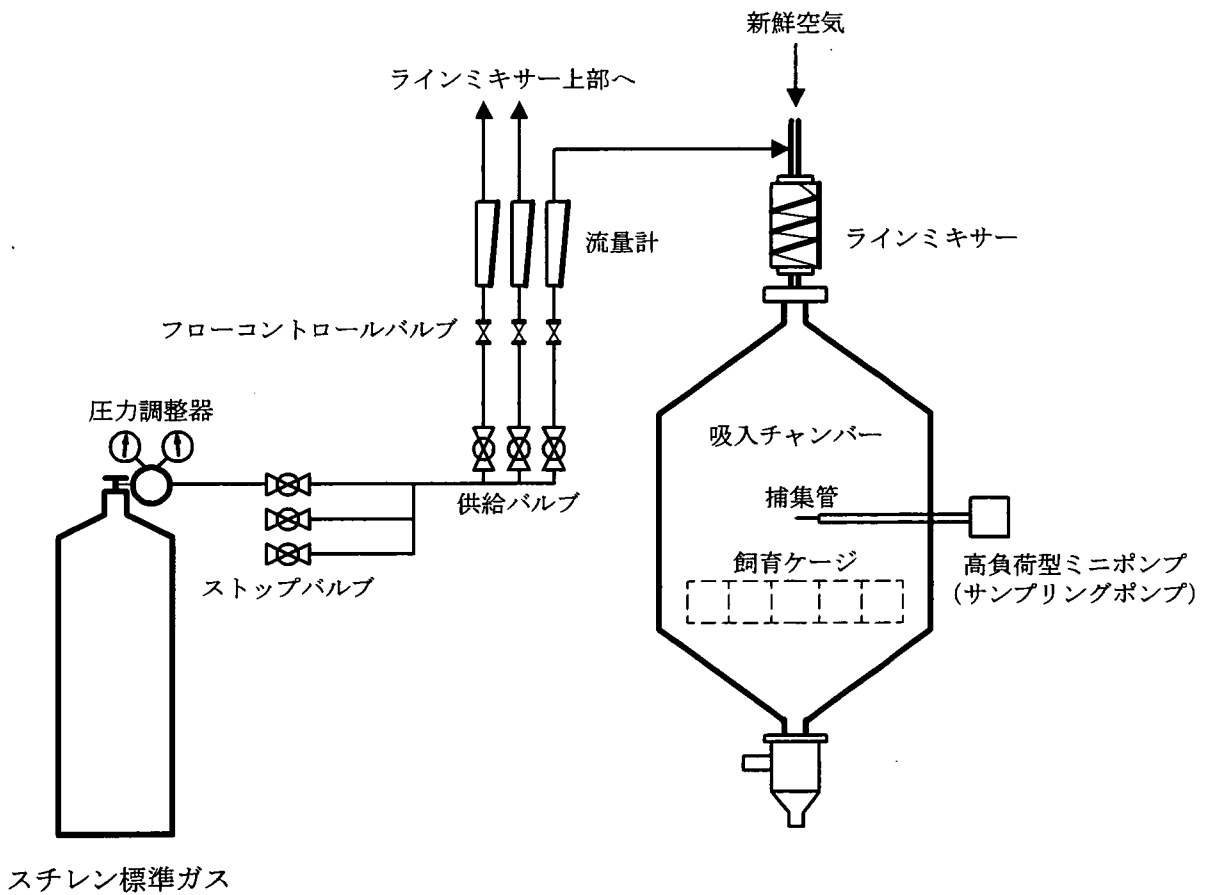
新鮮空気

ラインミキサー上部へ

流量計

ラインミキサー

フローコントロールバルブ

圧力調整器

吸入チャンバー

供給バルブ

捕集管

飼育ケージ

ストップバルブ

高負荷型ミニポンプ
(サンプリングポンプ)

スチレン標準ガス